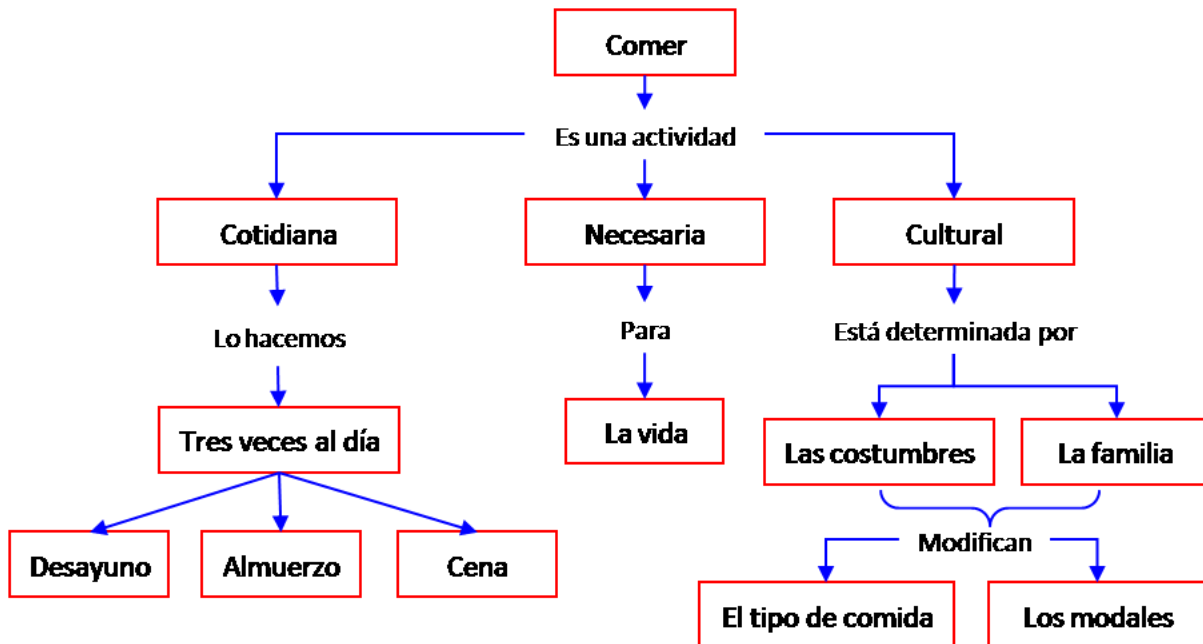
Comer

Es una actividad

Cotidiana

Necesaria

Cultural

Lo hacemos

Para

Está determinada por

Tres veces al día

La vida

Las costumbres

La familia

Desayuno

Almuerzo

Cena

Modifican

El tipo de comida

Los modales